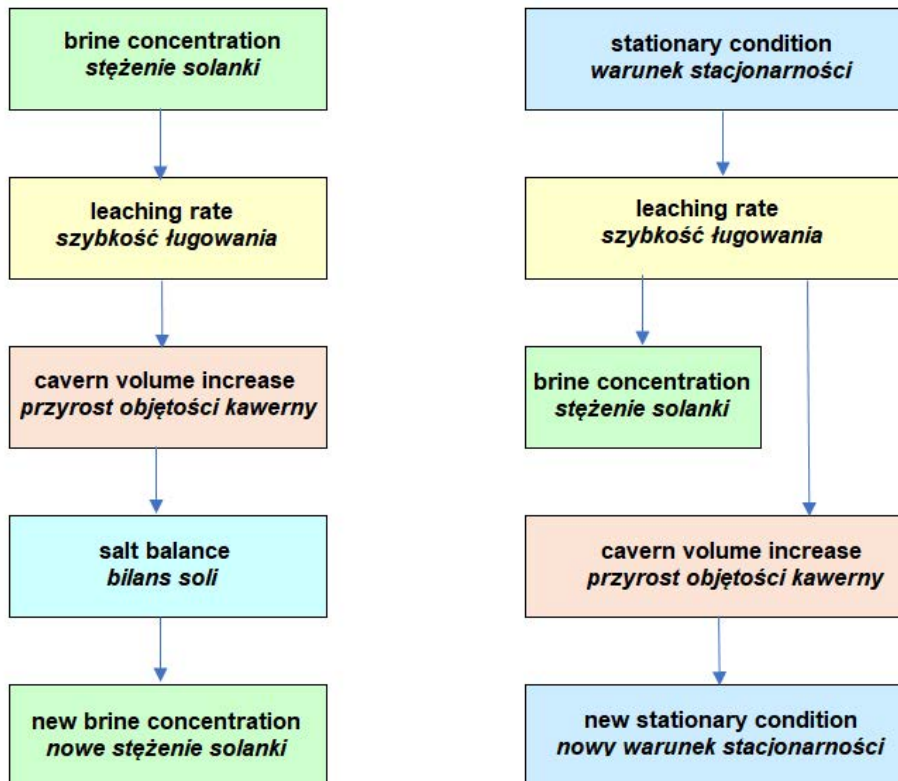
brine concentration
stężenie solanki

leaching rate
szybkość ługowania

cavern volume increase
przyrost objętości kawerny

salt balance
bilans soli

new brine concentration
nowe stężenie solanki

stationary condition
warunek stacjonarności

leaching rate
szybkość ługowania

brine concentration
stężenie solanki

cavern volume increase
przyrost objętości kawerny

new stationary condition
nowy warunek stacjonarności